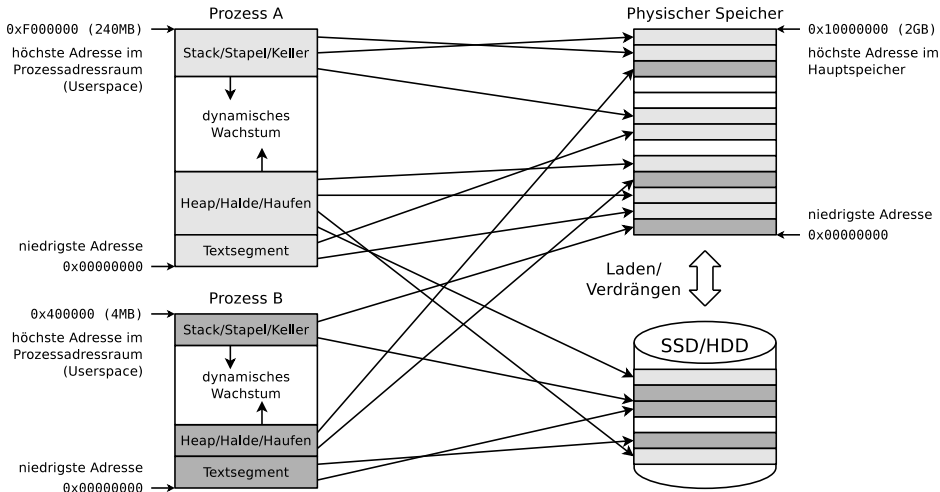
0xF000000 (240MB)
höchste Adresse im Prozessadressraum (Userspace)

Prozess A
Stack/Stapel/Keller
dynamisches Wachstum
Heap/Halde/Haufen
Textsegment

niedrigste Adresse
0x00000000

Physischer Speicher
0x10000000 (2GB)
höchste Adresse im Hauptspeicher

niedrigste Adresse
0x00000000

Laden/ Verdrängen

0x400000 (4MB)
höchste Adresse im Prozessadressraum (Userspace)

Prozess B
Stack/Stapel/Keller
dynamisches Wachstum
Heap/Halde/Haufen
Textsegment

niedrigste Adresse
0x00000000

SSD/HDD